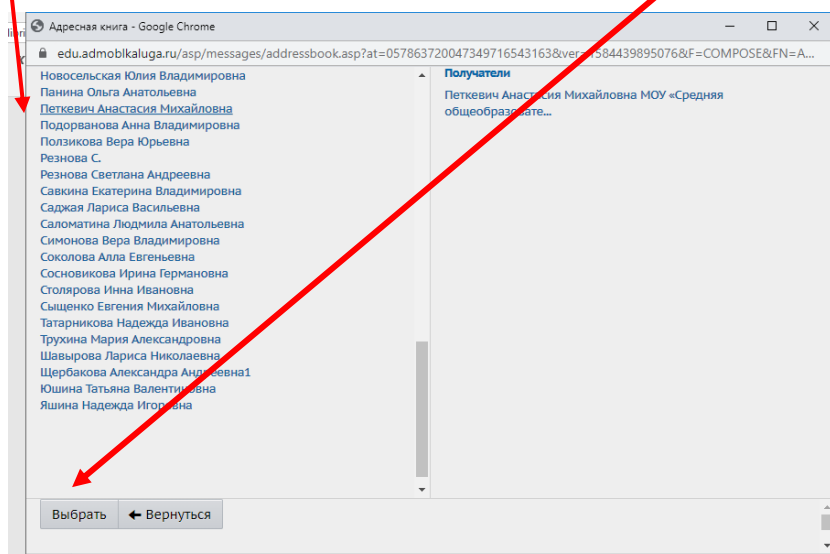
Адресная книга - Google Chrome

edu.admoblkaluga.ru/asp/messages/addressbook.asp?at=05786372004734971654З163&ver=1584439895076&F=COMPOSE&FN=A...

Новосельская Юлия Владимировна
Панина Ольга Анатольевна
Петкевич Анастасия Михайловна
Подорванова Анна Владимировна
Ползикова Вера Юрьевна
Резнова С.
Резнова Светлана Андреевна
Савкина Екатерина Владимировна
Саджая Лариса Васильевна
Саломатина Людмила Анатольевна
Симонова Вера Владимировна
Соколова Алла Евгеньевна
Сосновикова Ирина Германовна
Столярова Инна Ивановна
Сыщенко Евгения Михайловна
Татарникова Надежда Ивановна
Трухина Мария Александровна
Шавырова Лариса Николаевна
Щербакова Александра Андреевна1
Юшина Татьяна Валентиновна
Яшина Надежда Игоревна

Получатели

Петкевич Анастасия Михайловна МОУ «Средняя общеобразовате...

Выбрать
Вернуться